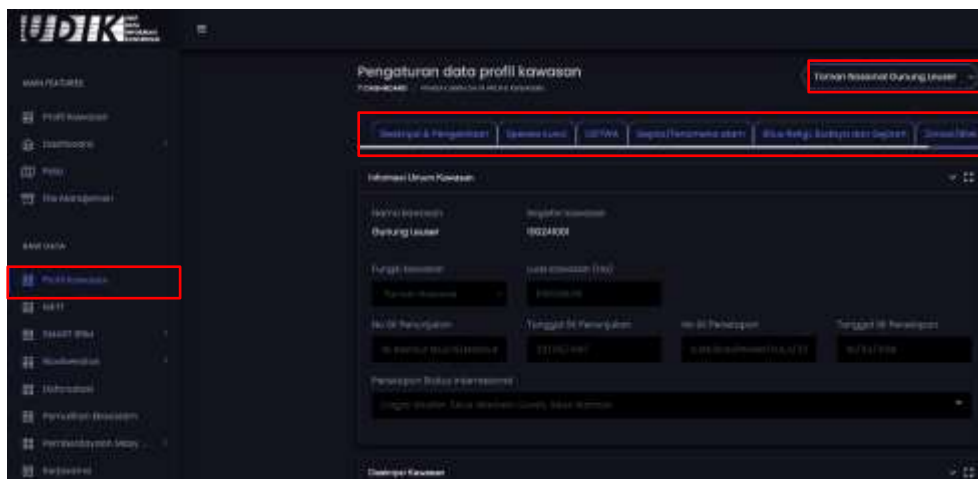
UDIK

MAIN FEATURES

Profil Kawasan

Dashboard

Peta

File Manajemen

BANK DATA

Profil Kawasan

METT

SMART RBM

Biodiversitas

Informasi

Pemulihan Ekosistem

Pemberdayaan Masy...

Kerjasama

Pengaturan data profil kawasan

DASHBOARD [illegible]

Taman Nasional Gunung Leuser

Deskripsi & Pengelolaan | Spesies Kunci | ODTWA | Gejala/Fenomena alam | Situs Religi, Budaya dan Sejarah | Jasa Lingkungan

Informasi Umum Kawasan

Nama Kawasan
Gunung Leuser

Register Kawasan
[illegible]

Fungsi Kawasan
Taman Nasional

Luas Kawasan (Ha)
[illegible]

No SK Penunjukan
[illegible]

Tanggal SK Penunjukan
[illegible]

No SK Penetapan
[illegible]

Tanggal SK Penetapan
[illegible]

Penetapan Status Internasional
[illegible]

Deskripsi Kawasan